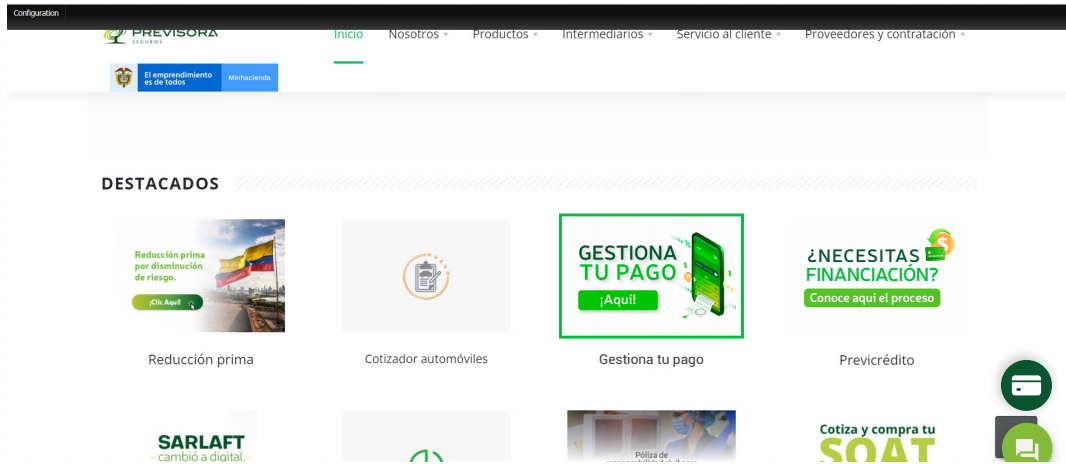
Configuration

PREVISORA SEGUROS

Inicio Nosotros Productos Intermediarios Servicio al cliente Proveedores y contratación

El emprendimiento es de todos Minhacienda

DESTACADOS

Reducción prima por disminución de riesgo.
¡Clic Aquí!

Reducción prima

Cotizador automóviles

GESTIONA TU PAGO
¡Aquí!

Gestiona tu pago

¿NECESITAS FINANCIACIÓN?
Conoce aquí el proceso

Previcrédito

SARLAFT
cambió a digital.

Póliza de

Cotiza y compra tu
SOAT